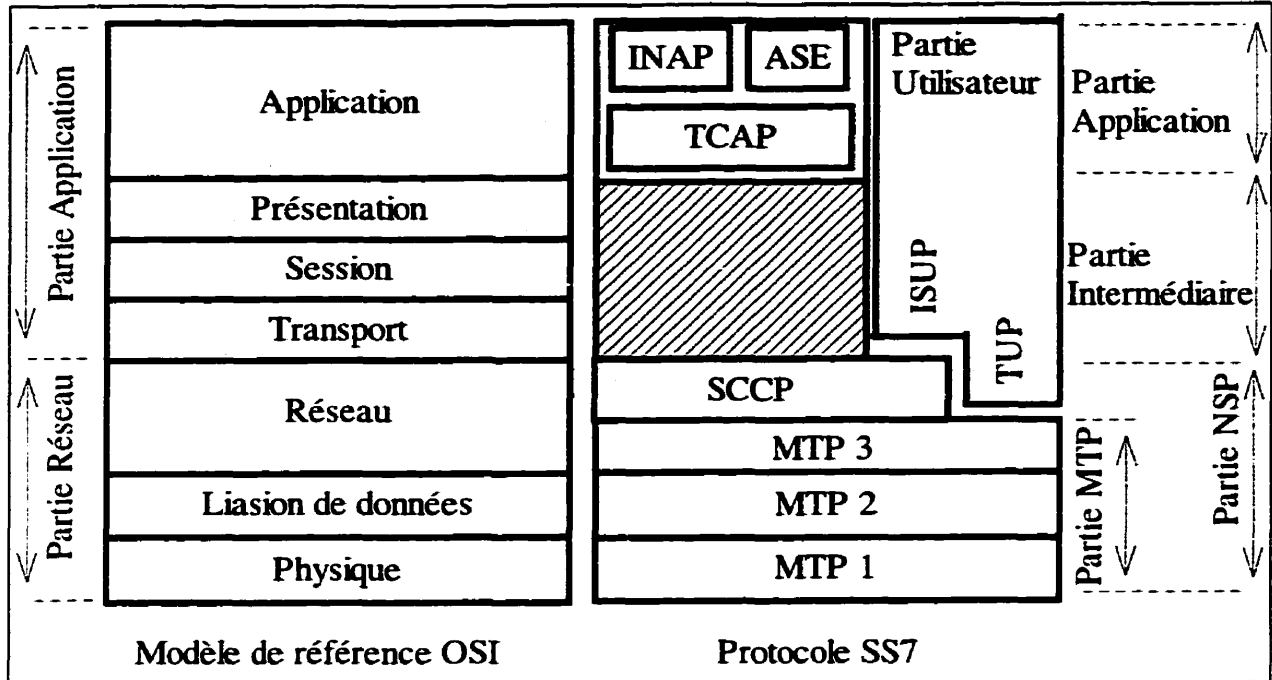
Partie Application

Partie Réseau

Application

Présentation

Session

Transport

Réseau

Liasion de données

Physique

INAP

ASE

TCAP

Partie Utilisateur

ISUP

TUP

SCCP

MTP 3

MTP 2

MTP 1

Partie Application

Partie Intermédiaire

Partie NSP

Partie MTP

Modèle de référence OSI

Protocole SS7